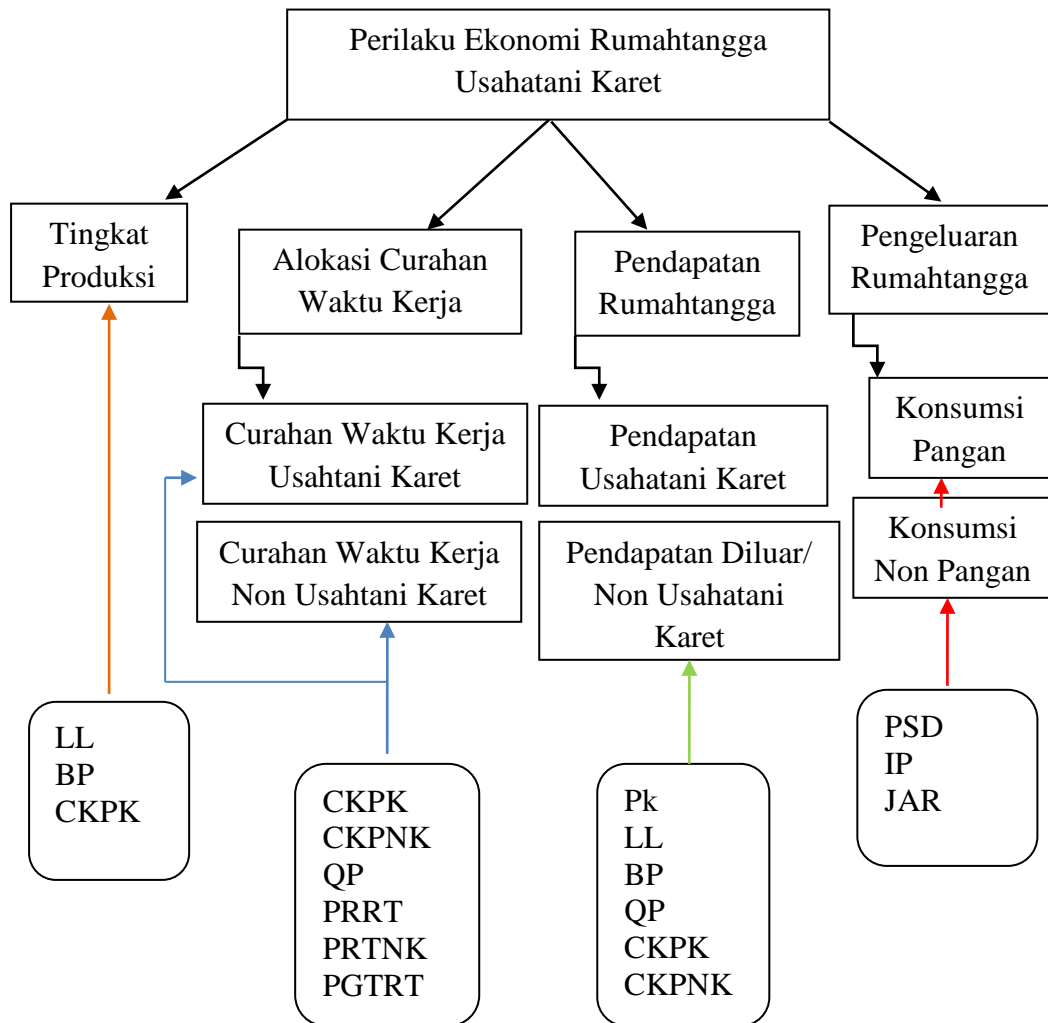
Perilaku Ekonomi Rumahtangga Usahatani Karet

Tingkat Produksi

Alokasi Curahan Waktu Kerja

Pendapatan Rumahtangga

Pengeluaran Rumahtangga

Curahan Waktu Kerja Usahtani Karet

Curahan Waktu Kerja Non Usahtani Karet

Pendapatan Usahatani Karet

Pendapatan Diluar/ Non Usahatani Karet

Konsumsi Pangan

Konsumsi Non Pangan

LL
BP
CKPK

CKPK
CKPNK
QP
PRRT
PRTNK
PGTRT

Pk
LL
BP
QP
CKPK
CKPNK

PSD
IP
JAR